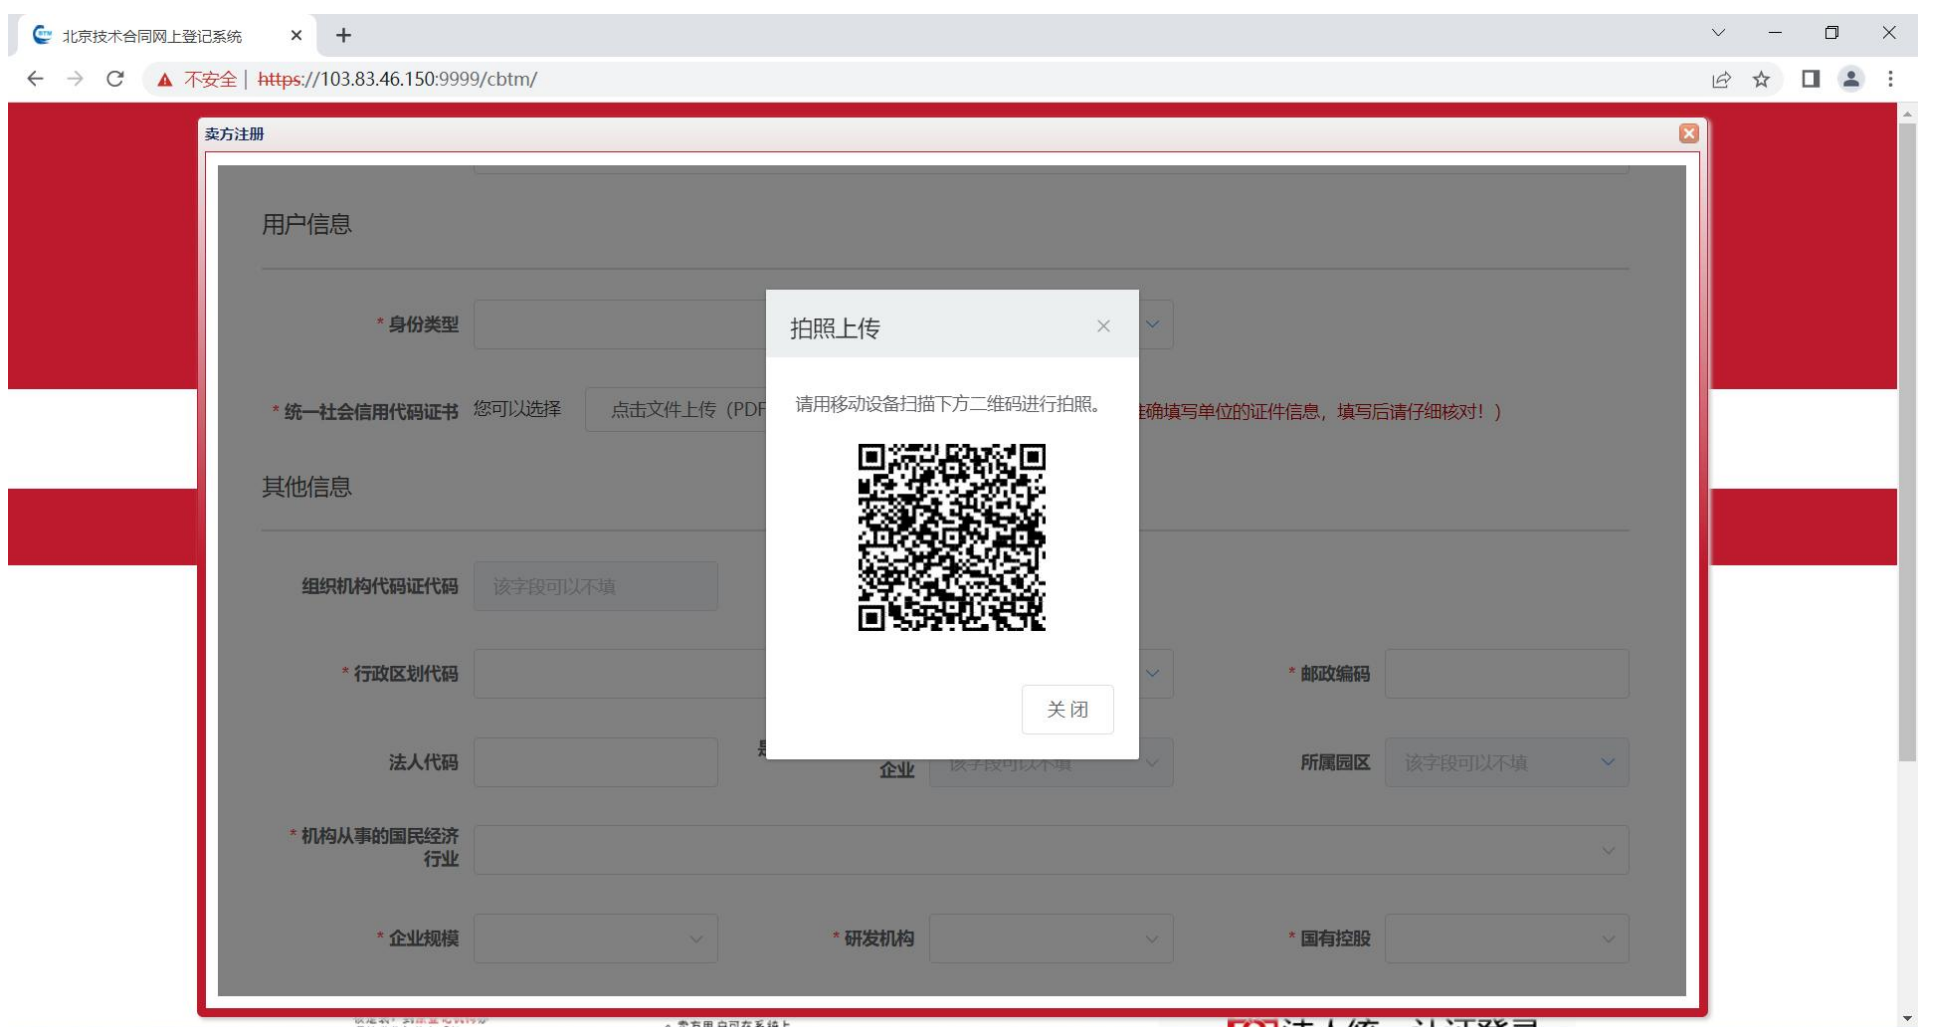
北京技术合同网上登记系统 ×
+
▲ 不安全 | https://103.83.46.150:9999/cbtm/

卖方注册

用户信息

* 身份类型

* 统一社会信用代码证书 您可以选择 点击文件上传（PDF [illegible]确填写单位的证件信息，填写后请仔细核对！）

其他信息

组织机构代码证代码 该字段可以不填

* 行政区划代码

* 邮政编码

法人代码

企业 该字段可以不填

所属园区 该字段可以不填

* 机构从事的国民经济行业

* 企业规模

* 研发机构

* 国有控股

拍照上传 ×

请用移动设备扫描下方二维码进行拍照。

关闭